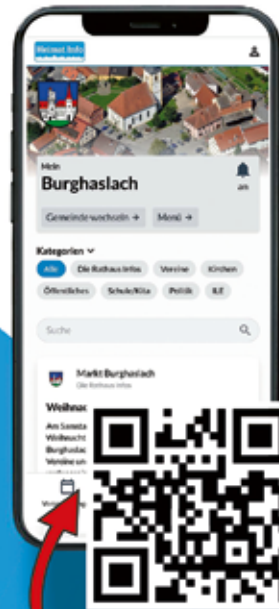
Heimat Info

Mein
Burghaslach

an

Gemeinde wechseln →
Menü →

Kategorien

Alle
Die Rathaus Infos
Vereine
Kirchen
Öffentliches
Schule/Kita
Politik
ILE

Suche

Markt Burghaslach
Die Rathaus Infos

Weihnac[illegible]

Am Sonnta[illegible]
Weihnacht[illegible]
Burghasla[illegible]
Vereine un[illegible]

Vera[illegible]